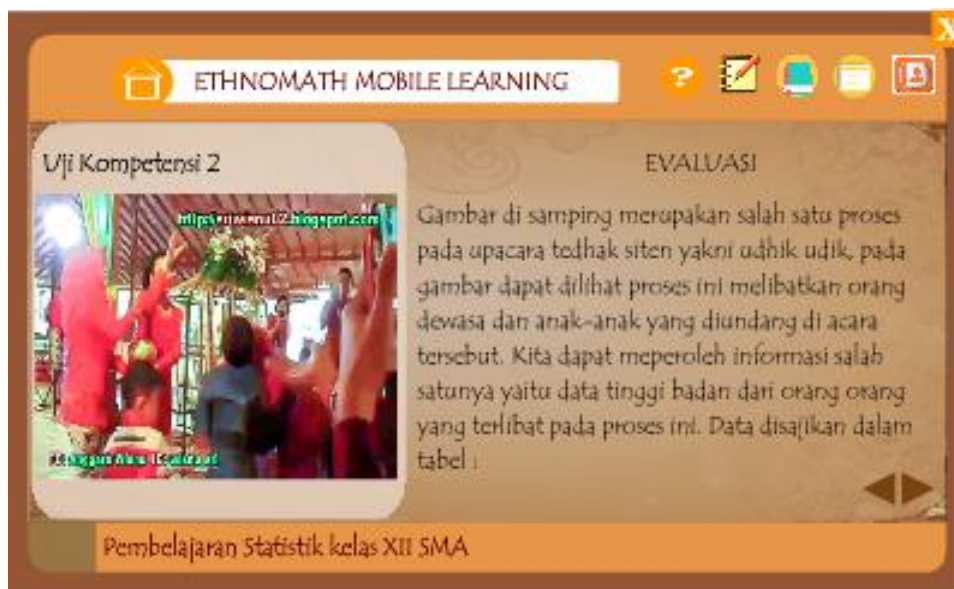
X

ETHNOMATH MOBILE LEARNING

?

Uji Kompetensi 2

https://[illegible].blogspot.com

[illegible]

EVALUASI

Gambar di samping merupakan salah satu proses pada upacara tedhak siten yakni udhik udik, pada gambar dapat dilihat proses ini melibatkan orang dewasa dan anak-anak yang diundang di acara tersebut. Kita dapat meperoleh informasi salah satunya yaitu data tinggi badan dari orang orang yang terlibat pada proses ini. Data disajikan dalam tabel :

Pembelajaran Statistik kelas XII SMA